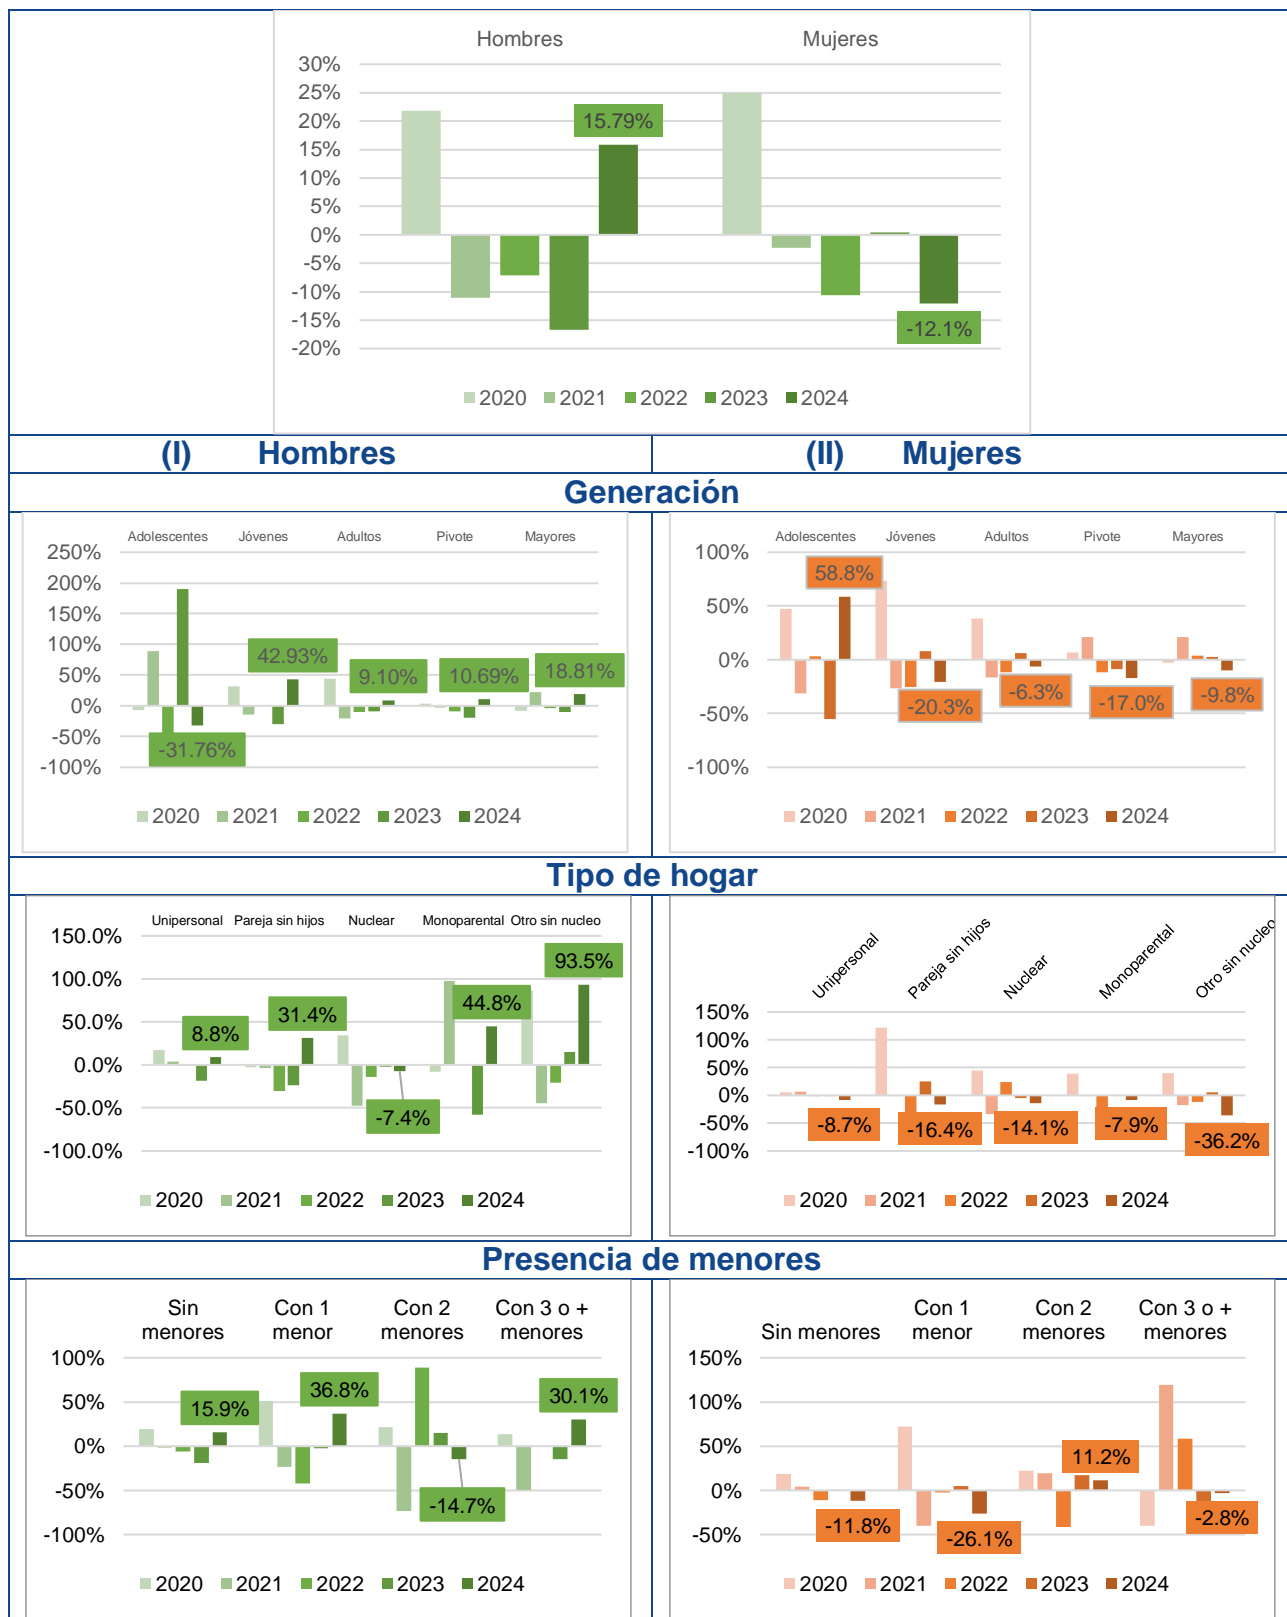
Hombres Mujeres

30%
25%
20%
15%
10%
5%
0%
-5%
-10%
-15%
-20%

15.79%
-12.1%

2020 2021 2022 2023 2024

(I) Hombres | (II) Mujeres

Generación

Adolescentes Jóvenes Adultos Pivote Mayores

250%
200%
150%
100%
50%
0%
-50%
-100%

42.93%
9.10%
10.69%
18.81%
-31.76%

2020 2021 2022 2023 2024

Adolescentes Jóvenes Adultos Pivote Mayores

100%
50%
0%
-50%
-100%

58.8%
-20.3%
-6.3%
-17.0%
-9.8%

2020 2021 2022 2023 2024

Tipo de hogar

Unipersonal Pareja sin hijos Nuclear Monoparental Otro sin nucleo

150.0%
100.0%
50.0%
0.0%
-50.0%
-100.0%

93.5%
8.8%
31.4%
44.8%
-7.4%

2020 2021 2022 2023 2024

Unipersonal Pareja sin hijos Nuclear Monoparental Otro sin nucleo

150%
100%
50%
0%
-50%
-100%

-8.7%
-16.4%
-14.1%
-7.9%
-36.2%

2020 2021 2022 2023 2024

Presencia de menores

Sin menores Con 1 menor Con 2 menores Con 3 o + menores

100%
50%
0%
-50%
-100%

15.9%
36.8%
30.1%
-14.7%

2020 2021 2022 2023 2024

Sin menores Con 1 menor Con 2 menores Con 3 o + menores

150%
100%
50%
0%
-50%

11.2%
-11.8%
-26.1%
-2.8%

2020 2021 2022 2023 2024